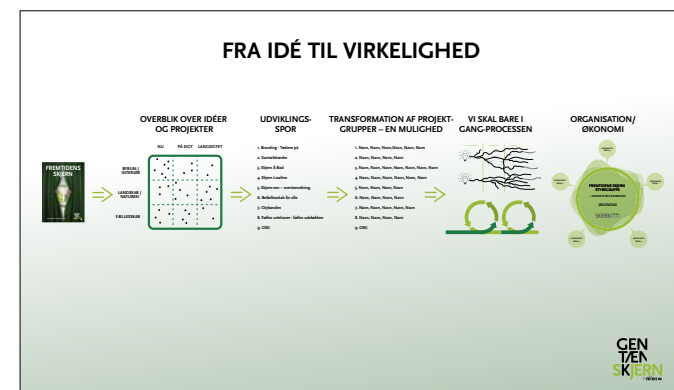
FRA IDÉ TIL VIRKELIGHED

FREMTIDENS SKJERN

OVERBLIK OVER IDÉER OG PROJEKTER

NU | PÅ SIGT | LANGSIGTET

BYRUM / INTERIØR

LANDSKAB / NATUREN

FÆLLESSKAB

UDVIKLINGS-SPOR

1. Branding - Tæt på
2. Samskabende
3. Skjern Å-Bad
4. Skjern Loafer
5. Skjern mm - mesteevning
6. Bofællesskab for alle
7. Cityhandel
8. Fælles arbejder - fælles udskabelse
9. CISU

TRANSFORMATION AF PROJEKT-GRUPPER – EN MULIGHED

1. Navn, Navn, Navn, Navn, Navn, Navn
2. Navn, Navn, Navn, Navn
3. Navn, Navn, Navn, Navn, Navn, Navn, Navn
4. Navn, Navn, Navn, Navn, Navn, Navn, Navn
5. Navn, Navn, Navn, Navn
6. Navn, Navn, Navn, Navn
7. Navn, Navn, Navn, Navn, Navn
8. Navn, Navn, Navn, Navn
9. CISU

VI SKAL BARE I GANG-PROCESSEN

ORGANISATION/ ØKONOMI

FREMTIDENS SKJERN STYRGRUPPE

ØKONOMI

SKJERN

GEN TÆN SKJERN